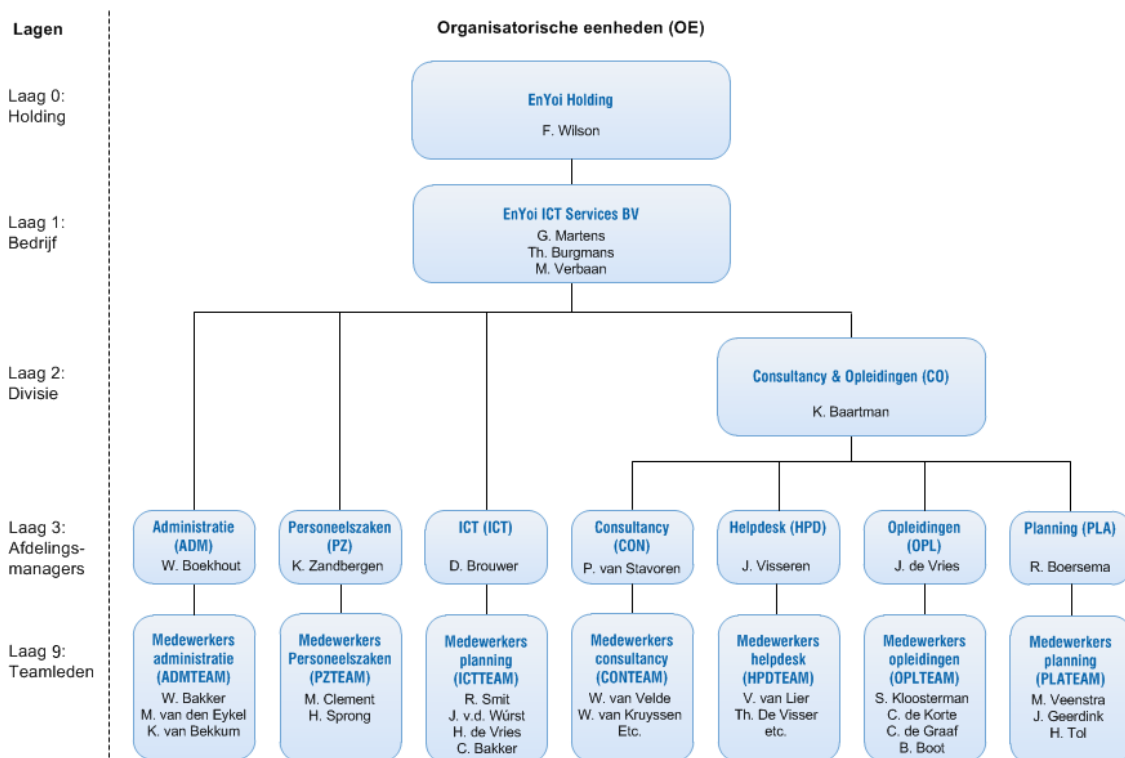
Lagen

Organisatorische eenheden (OE)

Laag 0: Holding

EnYoi Holding
F. Wilson

Laag 1: Bedrijf

EnYoi ICT Services BV
G. Martens
Th. Burgmans
M. Verbaan

Laag 2: Divisie

Consultancy & Opleidingen (CO)
K. Baartman

Laag 3: Afdelingsmanagers

Administratie (ADM)
W. Boekhout

Personeelszaken (PZ)
K. Zandbergen

ICT (ICT)
D. Brouwer

Consultancy (CON)
P. van Stavoren

Helpdesk (HPD)
J. Visseren

Opleidingen (OPL)
J. de Vries

Planning (PLA)
R. Boersema

Laag 9: Teamleden

Medewerkers administratie (ADMTEAM)
W. Bakker
M. van den Eykel
K. van Bekkum

Medewerkers Personeelszaken (PZTEAM)
M. Clement
H. Sprong

Medewerkers planning (ICTTEAM)
R. Smit
J. v.d. Wûrst
H. de Vries
C. Bakker

Medewerkers consultancy (CONTEAM)
W. van Velde
W. van Kruyssen
Etc.

Medewerkers helpdesk (HPDTEAM)
V. van Lier
Th. De Visser
etc.

Medewerkers opleidingen (OPLTEAM)
S. Kloosterman
C. de Korte
C. de Graaf
B. Boot

Medewerkers planning (PLATEAM)
M. Veenstra
J. Geerdink
H. Tol